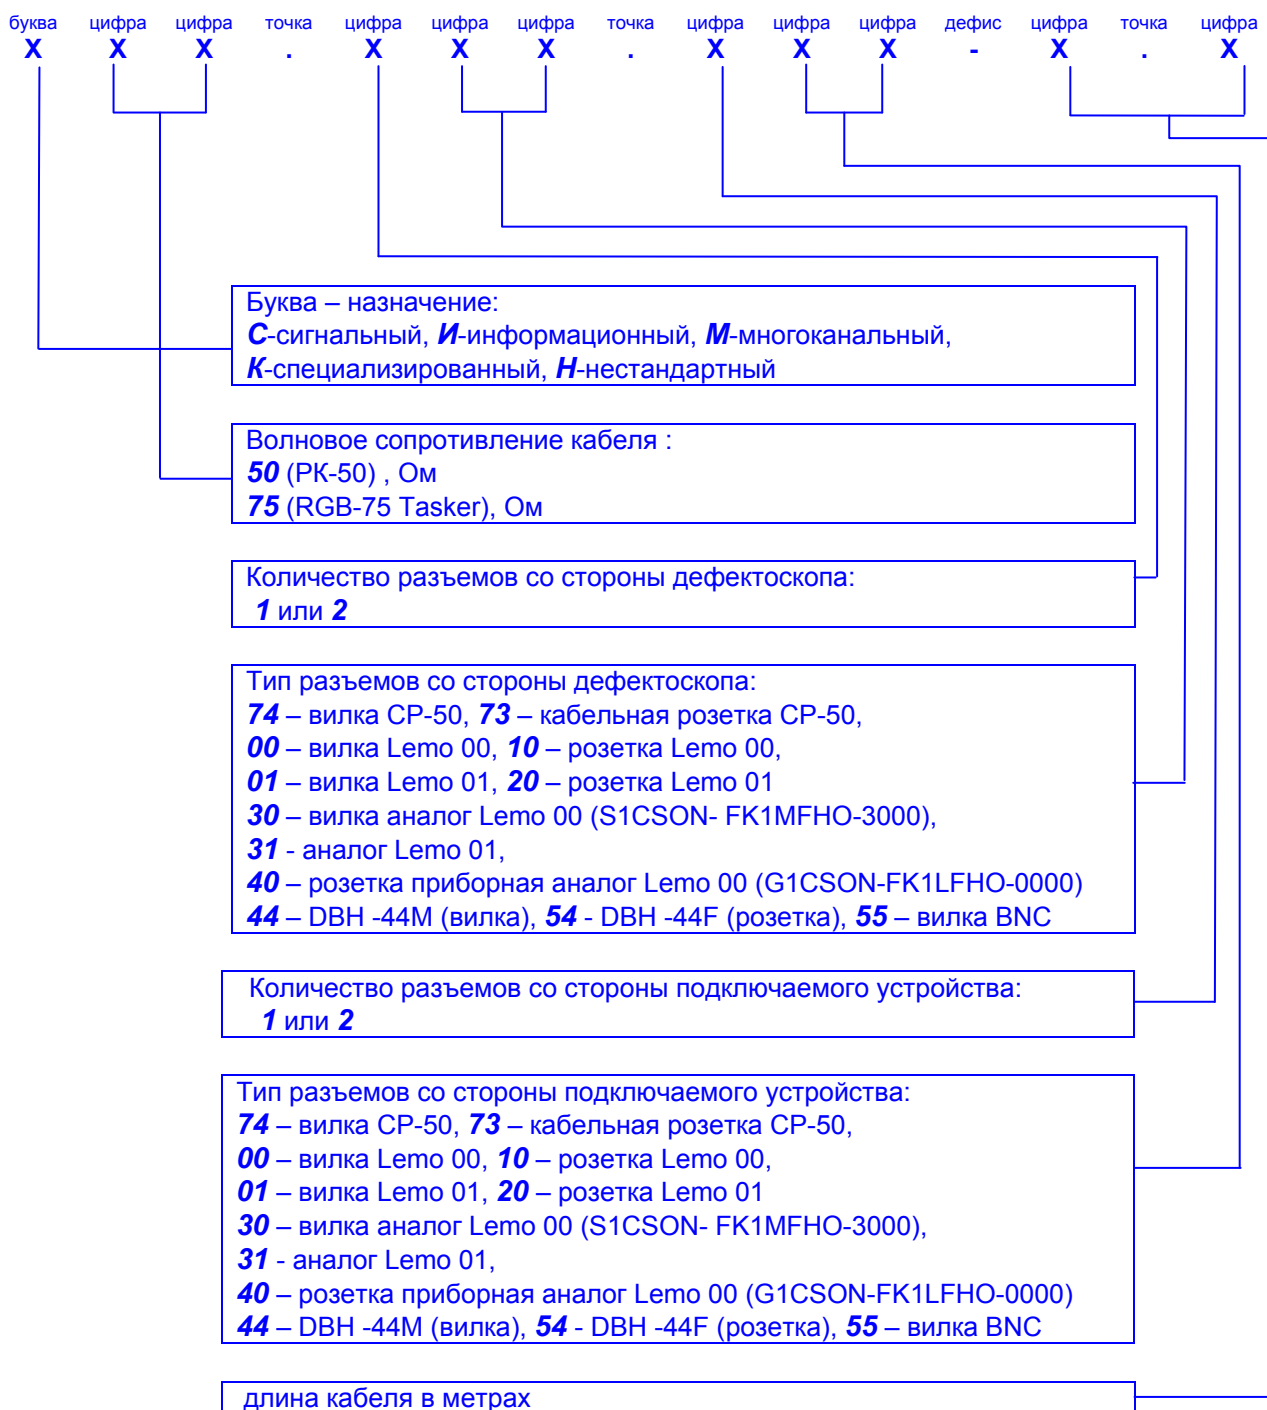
| буква | цифра | цифра | точка | цифра | цифра | цифра | точка | цифра | цифра | цифра | дефис | цифра | точка | цифра |
|---|---|---|---|---|---|---|---|---|---|---|---|---|---|---|
| X | X | X | . | X | X | X | . | X | X | X | - | X | . | X |

Буква – назначение:
*С*-сигнальный, *И*-информационный, *М*-многоканальный, *К*-специализированный, *Н*-нестандартный

Волновое сопротивление кабеля :
*50* (РК-50) , Ом
*75* (RGB-75 Tasker), Ом

Количество разъемов со стороны дефектоскопа:
*1* или *2*

Тип разъемов со стороны дефектоскопа:
*74* – вилка СР-50, *73* – кабельная розетка СР-50,
*00* – вилка Lemo 00, *10* – розетка Lemo 00,
*01* – вилка Lemo 01, *20* – розетка Lemo 01
*30* – вилка аналог Lemo 00 (S1CSON- FK1MFHO-3000),
*31* - аналог Lemo 01,
*40* – розетка приборная аналог Lemo 00 (G1CSON-FK1LFHO-0000)
*44* – DBH -44M (вилка), *54* - DBH -44F (розетка), *55* – вилка BNC

Количество разъемов со стороны подключаемого устройства:
*1* или *2*

Тип разъемов со стороны подключаемого устройства:
*74* – вилка СР-50, *73* – кабельная розетка СР-50,
*00* – вилка Lemo 00, *10* – розетка Lemo 00,
*01* – вилка Lemo 01, *20* – розетка Lemo 01
*30* – вилка аналог Lemo 00 (S1CSON- FK1MFHO-3000),
*31* - аналог Lemo 01,
*40* – розетка приборная аналог Lemo 00 (G1CSON-FK1LFHO-0000)
*44* – DBH -44M (вилка), *54* - DBH -44F (розетка), *55* – вилка BNC

длина кабеля в метрах